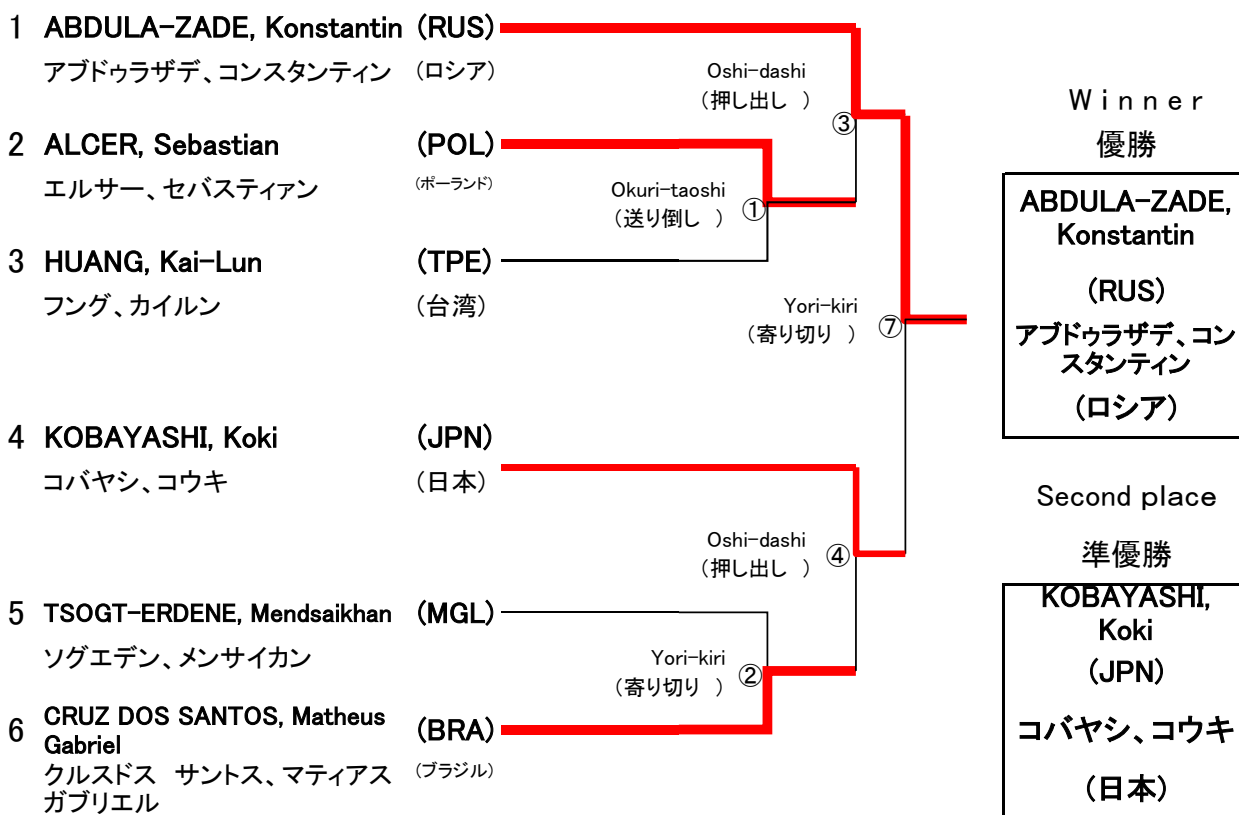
1 ABDULA-ZADE, Konstantin (RUS)
アブドゥラザデ、コンスタンティン (ロシア)

2 ALCER, Sebastian (POL)
エルサー、セバスティァン (ポーランド)

3 HUANG, Kai-Lun (TPE)
フング、カイルン (台湾)

4 KOBAYASHI, Koki (JPN)
コバヤシ、コウキ (日本)

5 TSOGT-ERDENE, Mendsaikhan (MGL)
ソグエデン、メンサイカン

6 CRUZ DOS SANTOS, Matheus Gabriel (BRA)
クルスドス サントス、マティアス ガブリエル (ブラジル)

Oshi-dashi
(押し出し )
③

Okuri-taoshi
(送り倒し )
①

Yori-kiri
(寄り切り )
⑦

Oshi-dashi
(押し出し )
④

Yori-kiri
(寄り切り )
②

Winner
優勝

ABDULA-ZADE, Konstantin
(RUS)
アブドゥラザデ、コンスタンティン
(ロシア)

Second place
準優勝

KOBAYASHI, Koki
(JPN)
コバヤシ、コウキ
(日本)